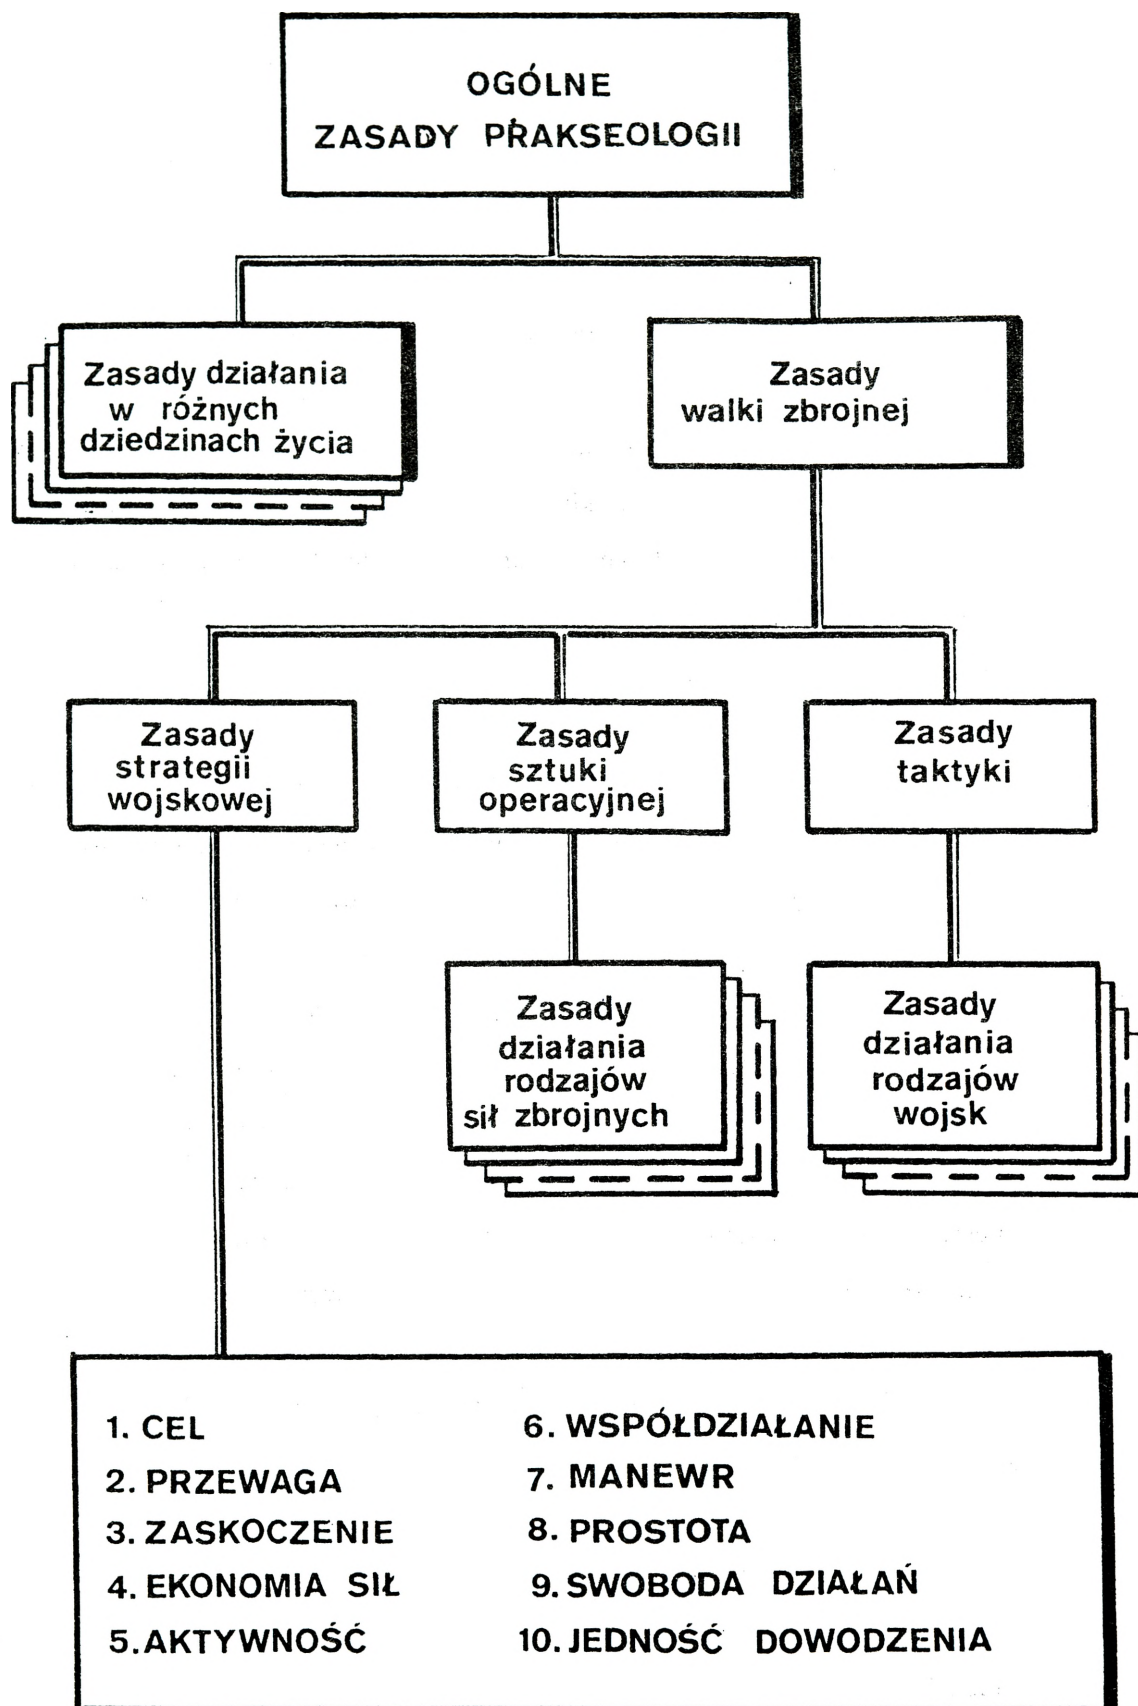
OGÓLNE
ZASADY PRAKSEOLOGII

Zasady działania w różnych dziedzinach życia

Zasady walki zbrojnej

Zasady strategii wojskowej

Zasady sztuki operacyjnej

Zasady taktyki

Zasady działania rodzajów sił zbrojnych

Zasady działania rodzajów wojsk

1. CEL
2. PRZEWAGA
3. ZASKOCZENIE
4. EKONOMIA SIŁ
5. AKTYWNOŚĆ

6. WSPÓŁDZIAŁANIE
7. MANEWR
8. PROSTOTA
9. SWOBODA DZIAŁAŃ
10. JEDNOŚĆ DOWODZENIA